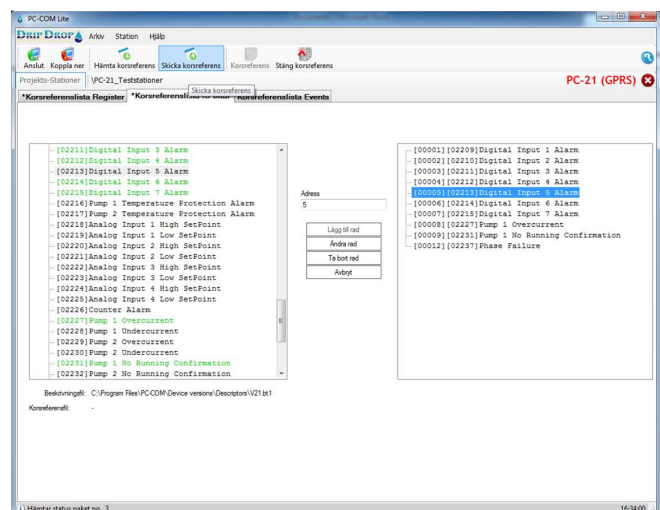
PC-COM Lite

DRIP DROP Arkiv Station Hjälp

Anslut Koppla ner Hämta korsreferens Skicka korsreferens Korsreferens Stäng korsreferens

Projekts-Stationer \PC-21_Teststationer

PC-21 (GPRS)

*Korsreferenslista Register *Korsreferenslista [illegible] Skicka korsreferens Korsreferenslista Events

[02211]Digital Input 3 Alarm
[02212]Digital Input 4 Alarm
[02213]Digital Input 5 Alarm
[02214]Digital Input 6 Alarm
[02215]Digital Input 7 Alarm
[02216]Pump 1 Temperature Protection Alarm
[02217]Pump 2 Temperature Protection Alarm
[02218]Analog Input 1 High SetPoint
[02219]Analog Input 1 Low SetPoint
[02220]Analog Input 2 High SetPoint
[02221]Analog Input 2 Low SetPoint
[02222]Analog Input 3 High SetPoint
[02223]Analog Input 3 Low SetPoint
[02224]Analog Input 4 High SetPoint
[02225]Analog Input 4 Low SetPoint
[02226]Counter Alarm
[02227]Pump 1 Overcurrent
[02228]Pump 1 Undercurrent
[02229]Pump 2 Overcurrent
[02230]Pump 2 Undercurrent
[02231]Pump 1 No Running Confirmation
[02232]Pump 2 No Running Confirmation

Adress
5

Lägg till rad
Ändra rad
Ta bort rad
Avbryt

[00001][02209]Digital Input 1 Alarm
[00002][02210]Digital Input 2 Alarm
[00003][02211]Digital Input 3 Alarm
[00004][02212]Digital Input 4 Alarm
[00005][02213]Digital Input 5 Alarm
[00006][02214]Digital Input 6 Alarm
[00007][02215]Digital Input 7 Alarm
[00008][02227]Pump 1 Overcurrent
[00009][02231]Pump 1 No Running Confirmation
[00012][02237]Phase Failure

Beskrivningsfil: C:\Program Files\PC-COM\Device versions\Descriptors\V21.bt1

Korsreferensfil: -

Hämtar status paket no. 3

16:34:00